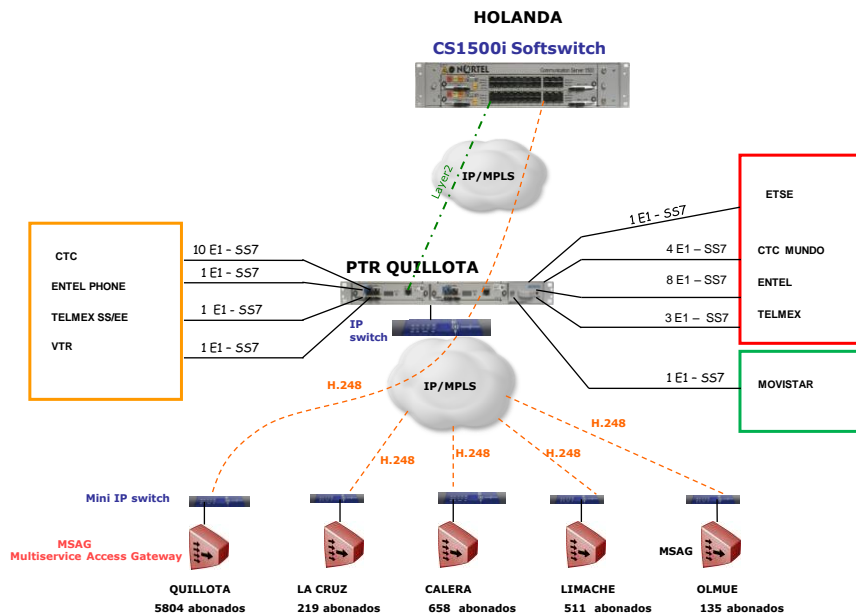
HOLANDA

CS1500i Softswitch

NORTEL

IP/MPLS

Layer2

1 E1 - SS7

ETSE

CTC

10 E1 - SS7

4 E1 – SS7

CTC MUNDO

PTR QUILLOTA

1 E1 - SS7

ENTEL PHONE

8 E1 – SS7

ENTEL

TELMEX SS/EE

1 E1 - SS7

3 E1 – SS7

TELMEX

IP switch

VTR

1 E1 - SS7

1 E1 - SS7

MOVISTAR

H.248

IP/MPLS

H.248

H.248

H.248

H.248

Mini IP switch

MSAG
Multiservice Access Gateway

MSAG

QUILLOTA
5804 abonados

LA CRUZ
219 abonados

CALERA
658 abonados

LIMACHE
511 abonados

OLMUE
135 abonados